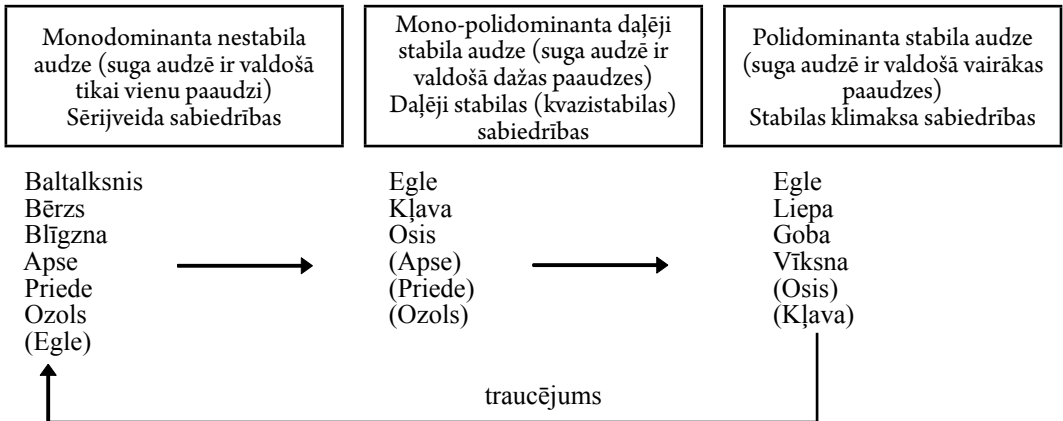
Monodominanta nestabila audze (suga audzē ir valdošā tikai vienu paaudzi)
Sērijveida sabiedrības

Mono-polidominanta daļēji stabila audze (suga audzē ir valdošā dažas paaudzes)
Daļēji stabilas (kvazistabilas) sabiedrības

Polidominanta stabila audze (suga audzē ir valdošā vairākas paaudzes)
Stabilas klimaksa sabiedrības

Baltalksnis
Bērzs
Blīgzna
Apse
Priede
Ozols
(Egle)

Egle
Kļava
Osis
(Apse)
(Priede)
(Ozols)

Egle
Liepa
Goba
Vīksna
(Osis)
(Kļava)

traucējums